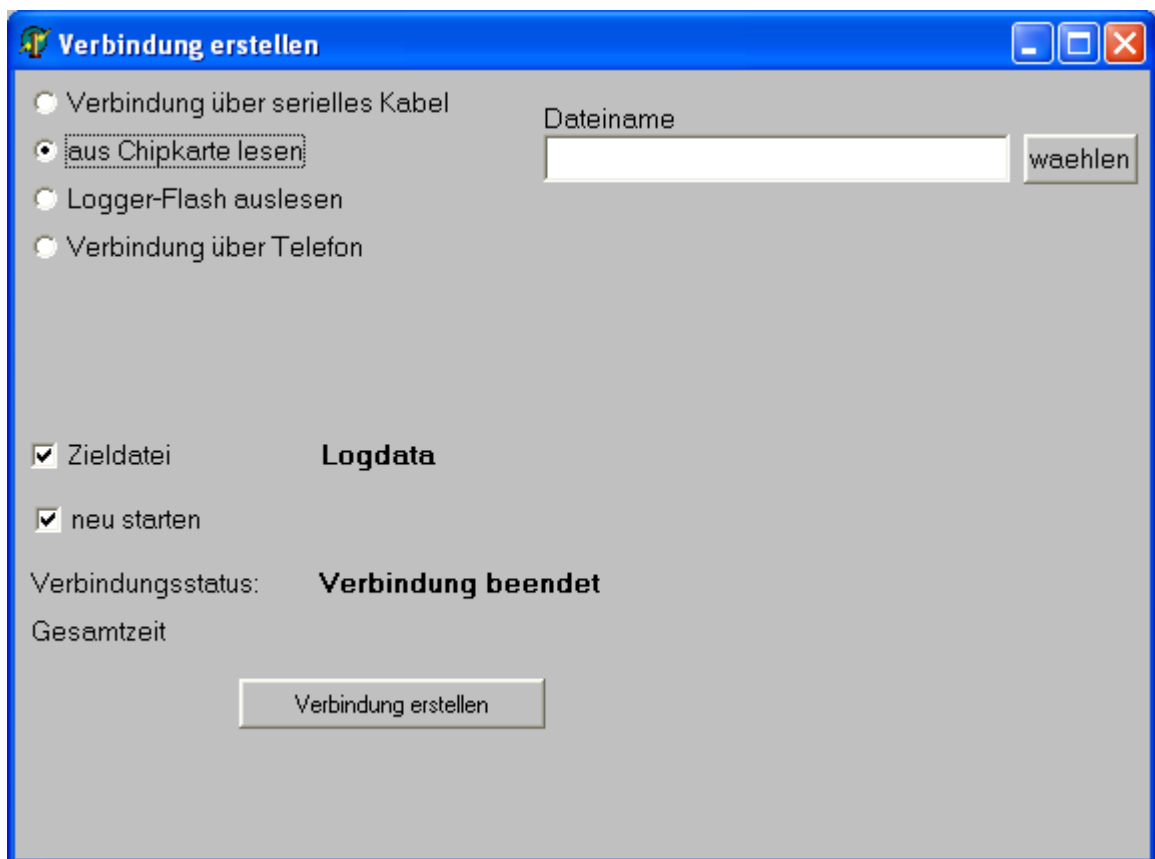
Verbindung erstellen

Verbindung über serielles Kabel
aus Chipkarte lesen
Logger-Flash auslesen
Verbindung über Telefon

Dateiname
waehlen

Zieldatei Logdata

neu starten

Verbindungsstatus: Verbindung beendet

Gesamtzeit

Verbindung erstellen